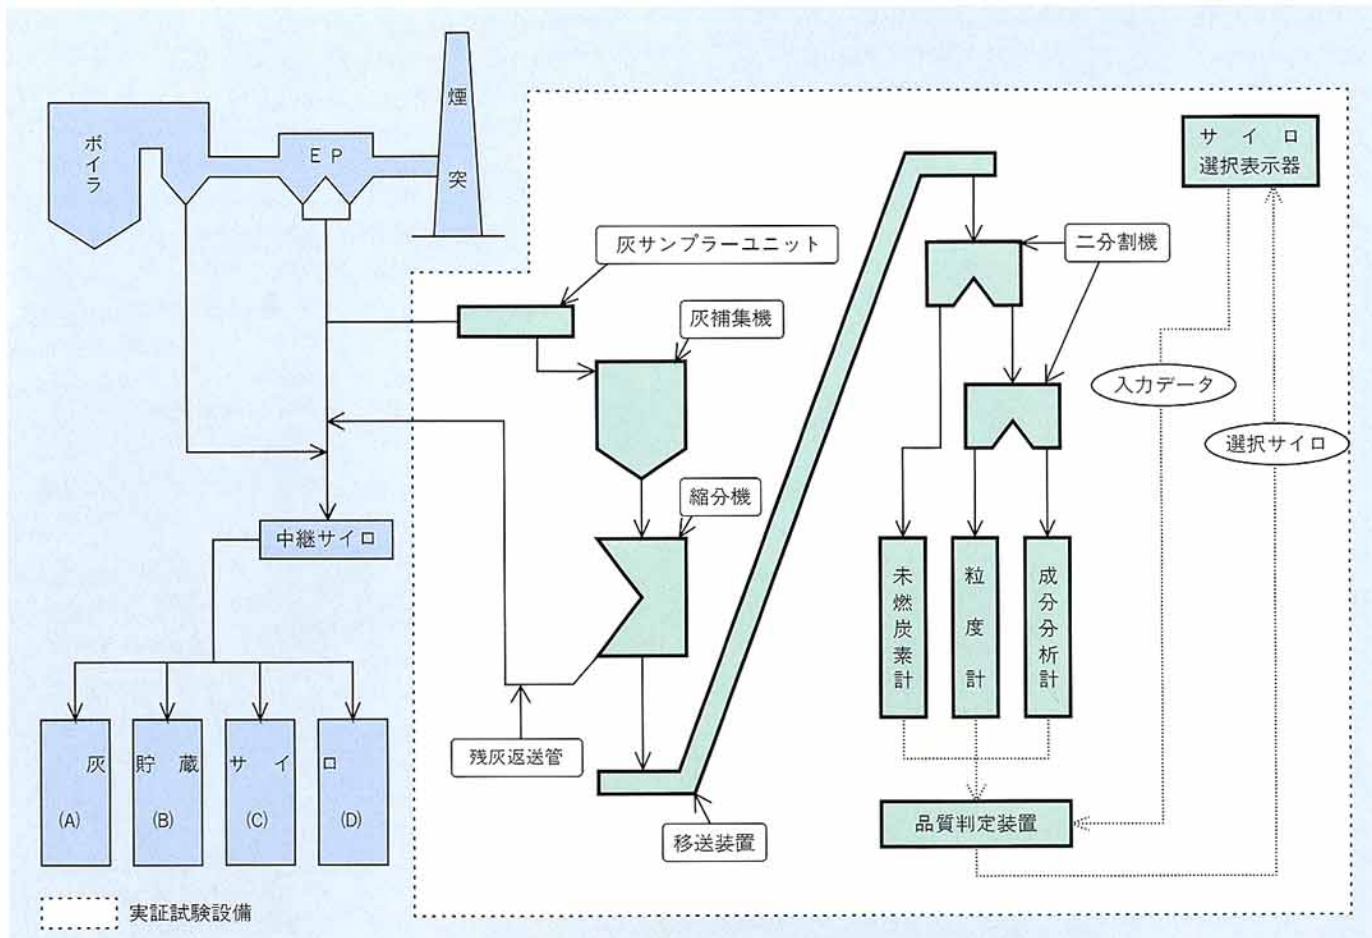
ボイラ

EP

煙突

サイロ選択表示器

灰サンプラーユニット

二分割機

灰補集機

入力データ

選択サイロ

縮分機

中継サイロ

未燃炭素計

粒度計

成分分析計

灰 貯 蔵 サ イ ロ

(A)

(B)

(C)

(D)

残灰返送管

品質判定装置

移送装置

実証試験設備